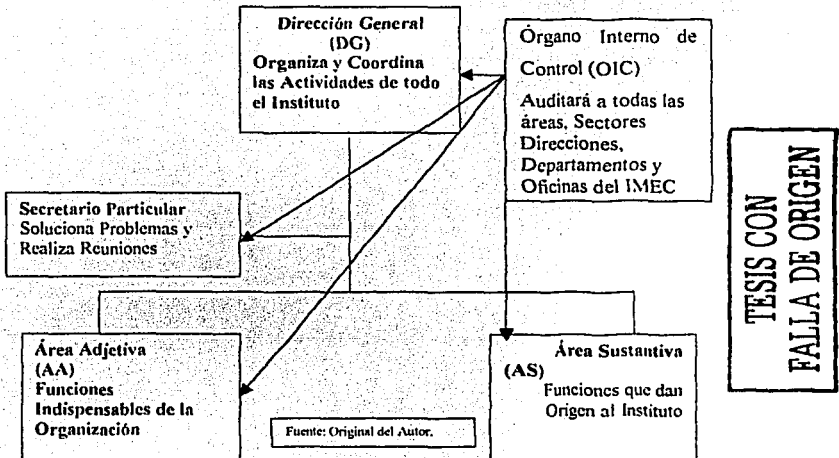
Dirección General
(DG)
Organiza y Coordina las Actividades de todo el Instituto

Órgano Interno de Control (OIC)
Auditará a todas las áreas, Sectores Direcciones, Departamentos y Oficinas del IMEC

Secretario Particular
Soluciona Problemas y Realiza Reuniones

Área Adjetiva
(AA)
Funciones Indispensables de la Organización

Área Sustantiva
(AS)
Funciones que dan Origen al Instituto

Fuente: Original del Autor.

TESIS CON
FALLA DE ORIGEN